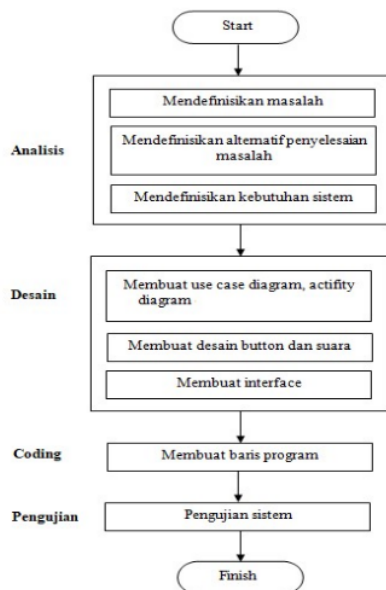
Start

Analisis

Mendefinisikan masalah

Mendefinisikan alternatif penyelesaian masalah

Mendefinisikan kebutuhan sistem

Desain

Membuat use case diagram, actifity diagram

Membuat desain button dan suara

Membuat interface

Coding

Membuat baris program

Pengujian

Pengujian sistem

Finish